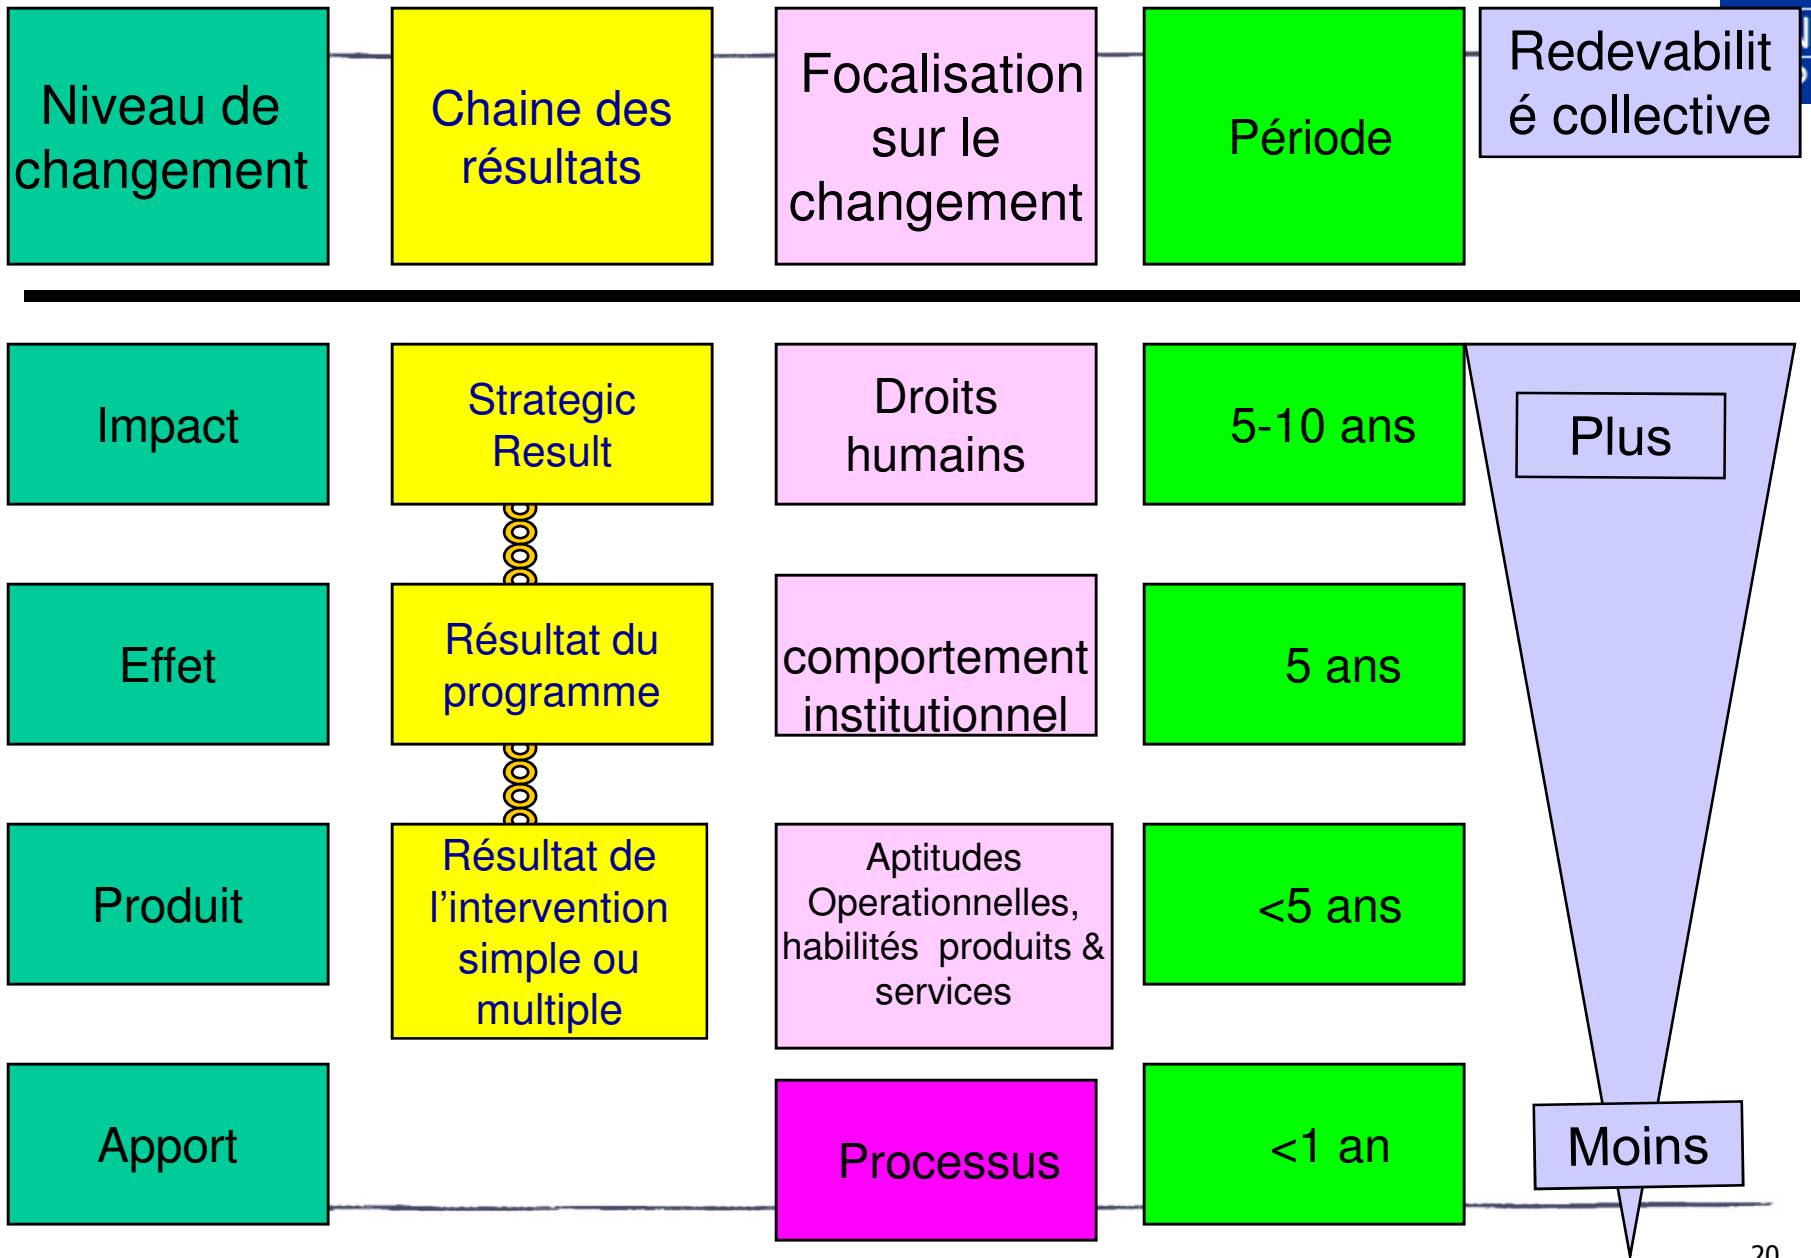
| Niveau de changement | Chaine des résultats | Focalisation sur le changement | Période | Redevabilité collective |
|---|---|---|---|---|
| Impact | Strategic Result | Droits humains | 5-10 ans | Plus |
| Effet | Résultat du programme | comportement institutionnel | 5 ans | |
| Produit | Résultat de l'intervention simple ou multiple | Aptitudes Operationnelles, habilités produits & services | <5 ans | |
| Apport | | Processus | <1 an | Moins |

20